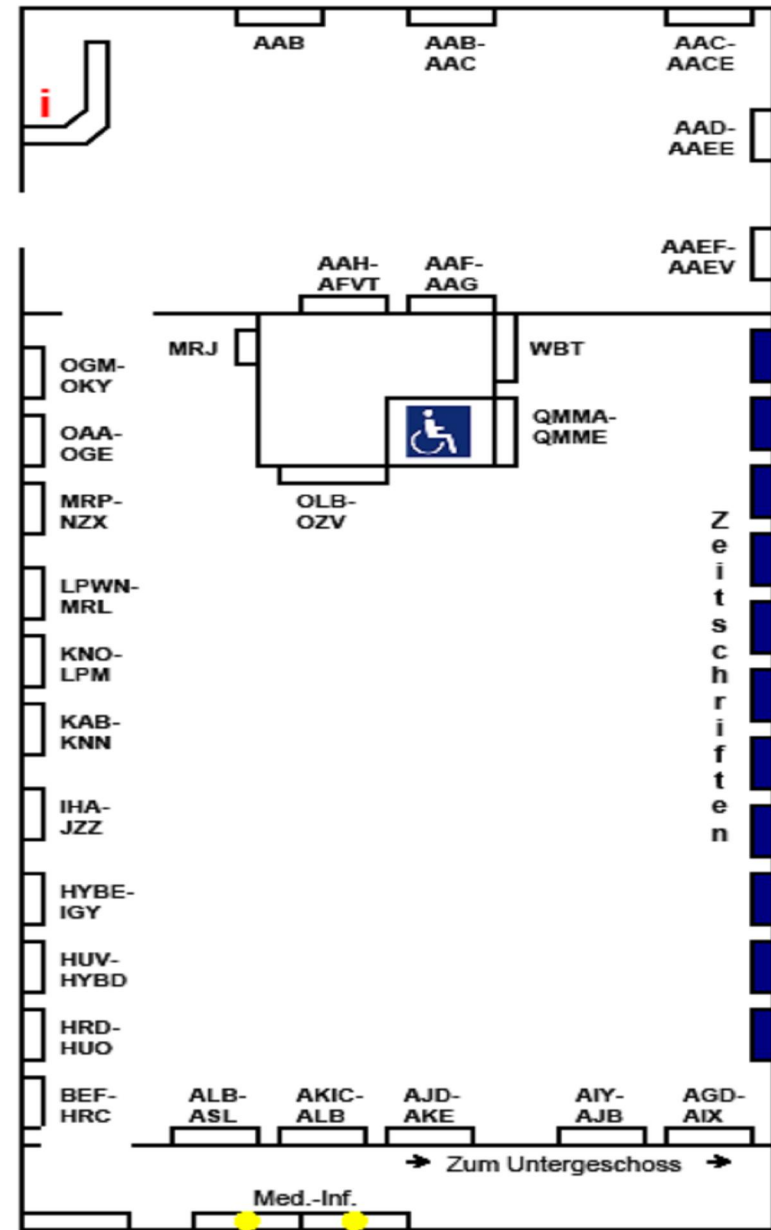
i

AAB

AAB-
AAC

AAC-
AACE

AAD-
AAEE

AAEF-
AAEV

AAH-
AFVT

AAF-
AAG

MRJ

WBT

OGM-
OKY

OAA-
OGE

QMMA-
QMME

MRP-
NZX

OLB-
OZV

Zeitschriften

LPWN-
MRL

KNO-
LPM

KAB-
KNN

IHA-
JZZ

HYBE-
IGY

HUV-
HYBD

HRD-
HUO

BEF-
HRC

ALB-
ASL

AKIC-
ALB

AJD-
AKE

AIY-
AJB

AGD-
AIX

→ Zum Untergeschoss →

Med.-Inf.